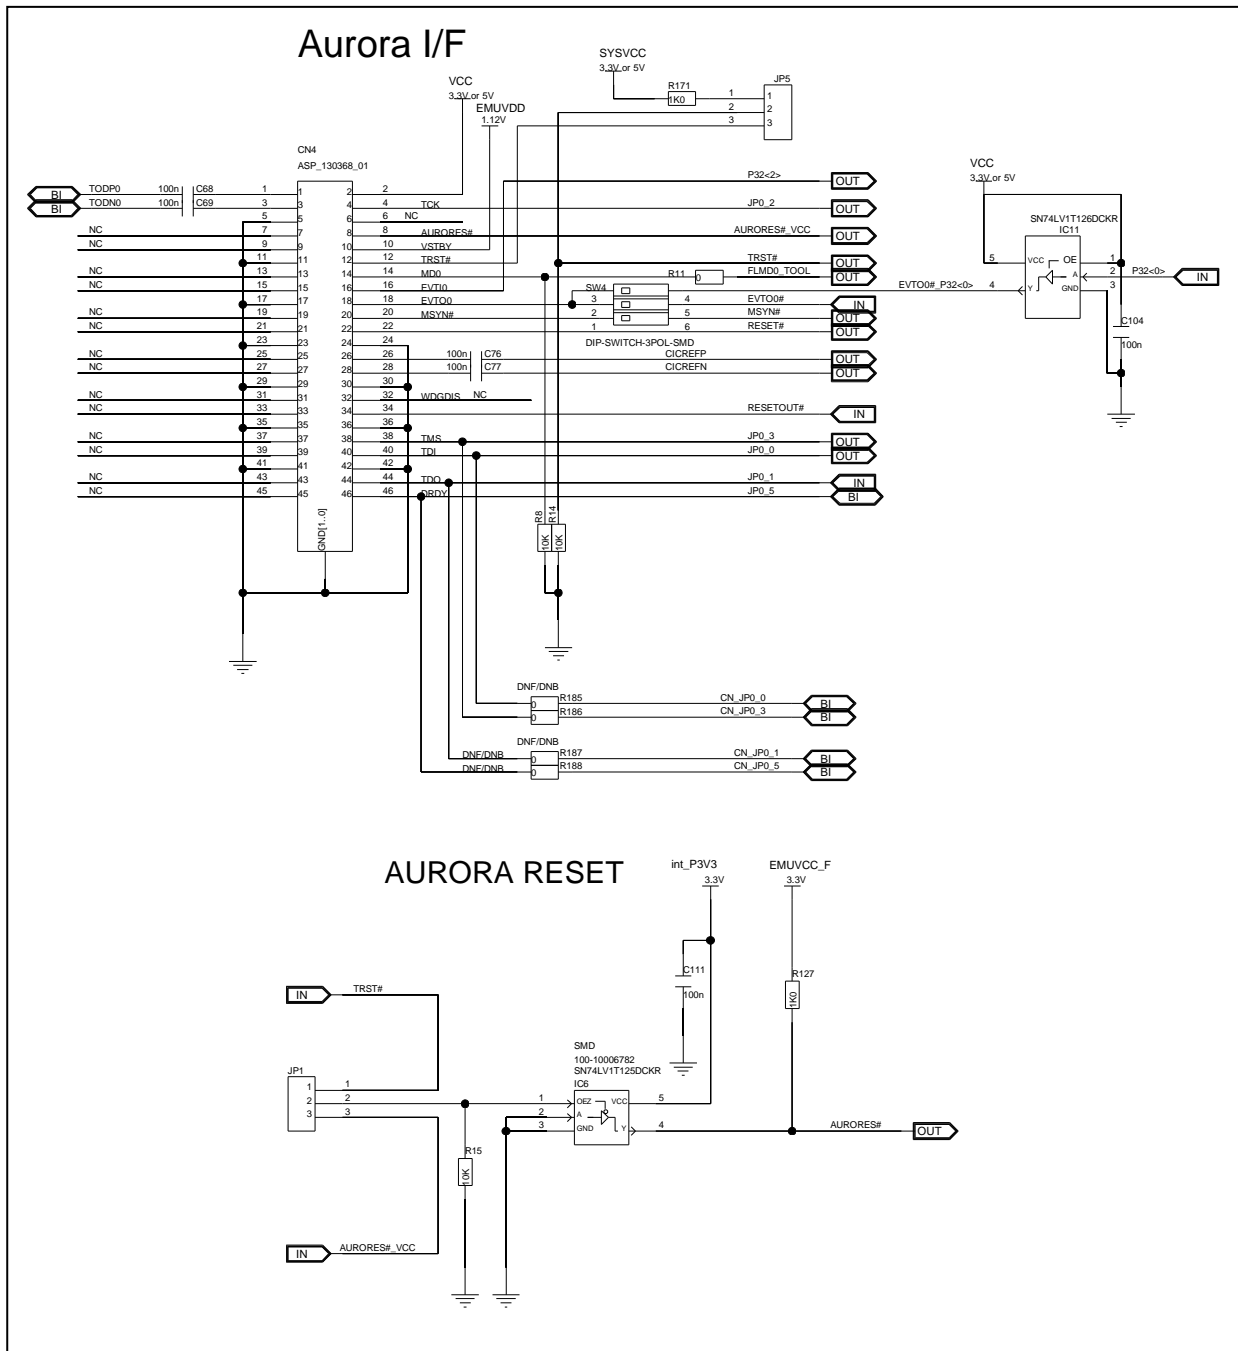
Aurora I/F

SYSVCC
3.3V or 5V
R171
1K0
JP5
1 1
2 2
3 3

VCC
3.3V or 5V
EMUVDD
1.12V

CN4
ASP_130368_01

BI TODP0 100n C68 1
BI TODN0 100n C69 3
5
NC 7
NC 9
11
NC 13
NC 15
17
NC 19
NC 21
23
NC 25
NC 27
29
NC 31
NC 33
35
NC 37
NC 39
41
NC 43
NC 45

1 2
3 4
5 6
7 8
9 10
11 12
13 14
15 16
17 18
19 20
21 22
23 24
25 26
27 28
29 30
31 32
33 34
35 36
37 38
39 40
41 42
43 44
45 46
GND[1..0]

2
4 TCK
6 NC
8 AURORES#
10 VSTBY
12 TRST#
14 MD0
16 EVTI0
18 EVTO0
20 MSYN#
22
24
26 100n C76
28 100n C77
30
32 WDGDIS NC
34
36
38 TMS
40 TDI
42
44 TDO
46 ORDY

P32<2> OUT
JP0_2 OUT
AURORES#_VCC OUT
TRST# OUT
R11 0 FLMD0_TOOL OUT
SW4
3 4 EVTO0# IN
2 5 MSYN# OUT
1 6 RESET# OUT
DIP-SWITCH-3POL-SMD
CICREFP OUT
CICREFN OUT
RESETOUT# IN
JP0_3 OUT
JP0_0 OUT
JP0_1 IN
JP0_5 BI

R8 10K
R14 10K

VCC
3.3V or 5V
SN74LV1T126DCKR
IC11
5 VCC OE 1
A 2 P32<0> IN
EVTO0#_P32<0> 4 Y GND 3
C104
100n

DNF/DNB
R185 0 CN_JP0_0 BI
R186 0 CN_JP0_3 BI
DNF/DNB
DNF/DNB R187 0 CN_JP0_1 BI
DNF/DNB R188 0 CN_JP0_5 BI

AURORA RESET

int_P3V3
3.3V
C111
100n
EMUVCC_F
3.3V
R127
1K0

IN TRST#
JP1
1 1
2 2
3 3
R15
10K
IN AURORES#_VCC

SMD
100-10006782
SN74LV1T125DCKR
IC6
1 OEZ VCC 5
2 A
3 GND Y 4
AURORES# OUT